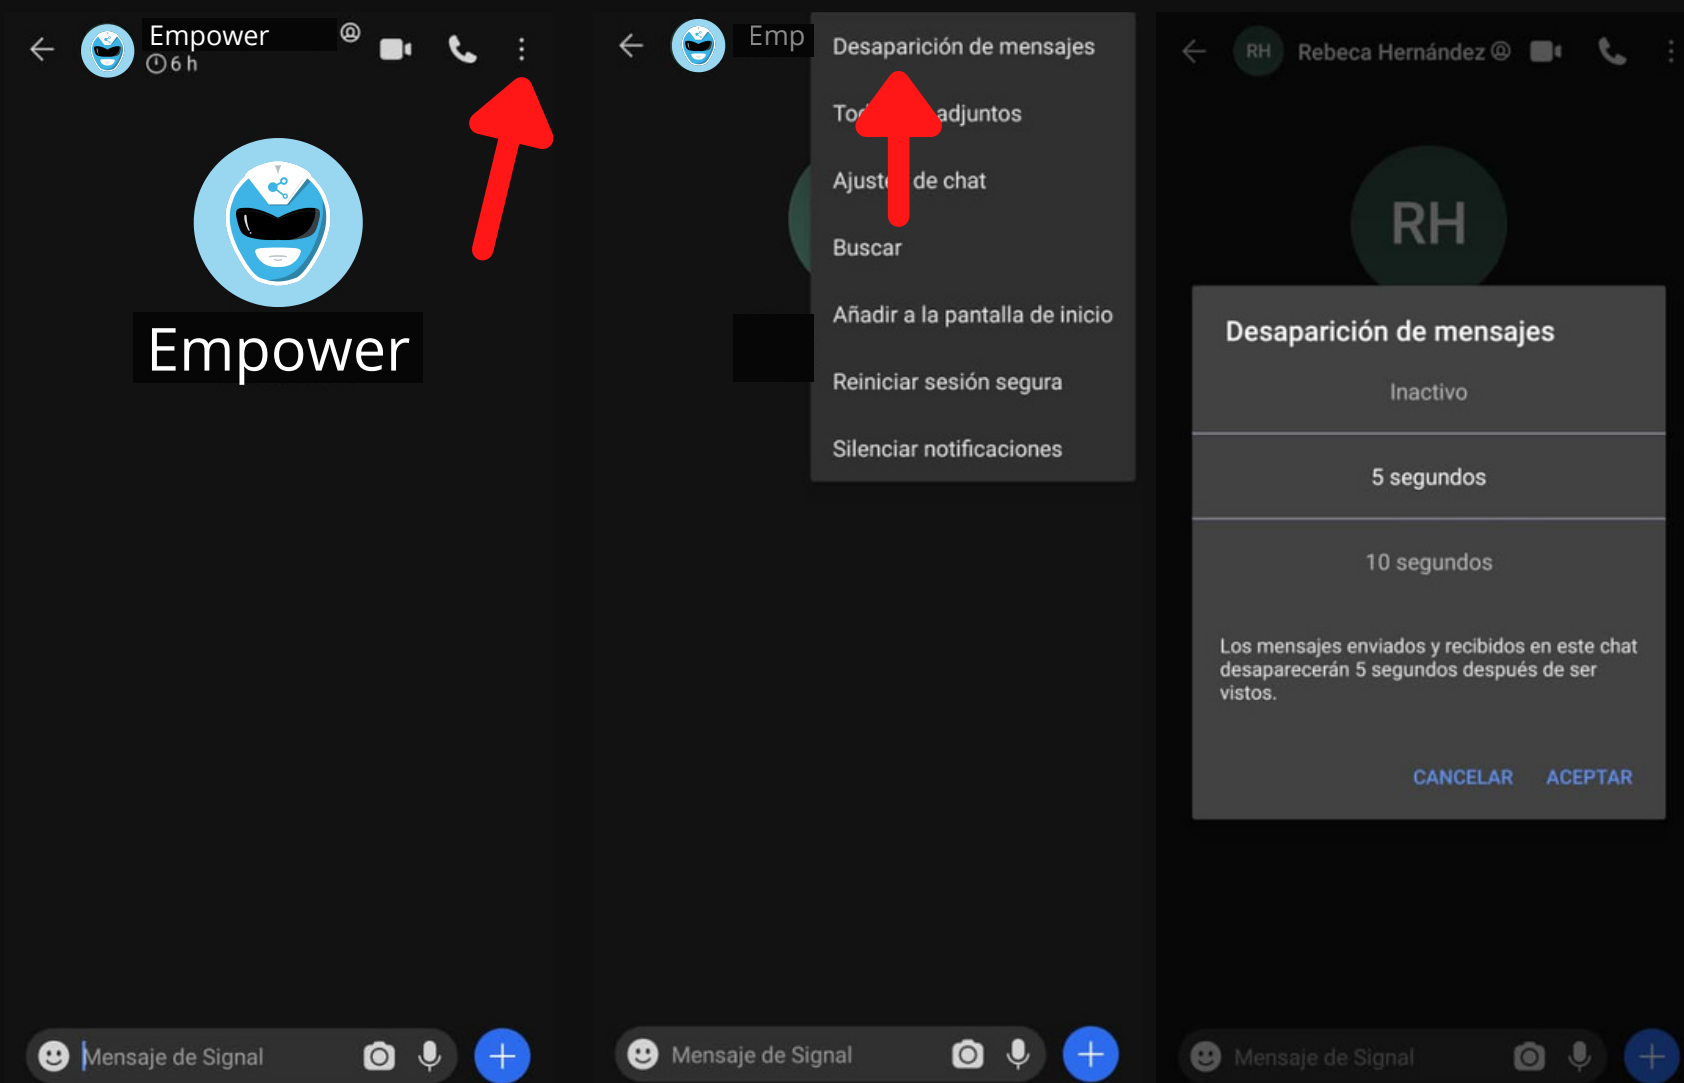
Empower
6 h

Empower

Mensaje de Signal

Emp

Desaparición de mensajes

To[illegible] adjuntos

Ajust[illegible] de chat

Buscar

Añadir a la pantalla de inicio

Reiniciar sesión segura

Silenciar notificaciones

Mensaje de Signal

RH Rebeca Hernández

RH

Desaparición de mensajes

Inactivo

5 segundos

10 segundos

Los mensajes enviados y recibidos en este chat desaparecerán 5 segundos después de ser vistos.

CANCELAR ACEPTAR

Mensaje de Signal